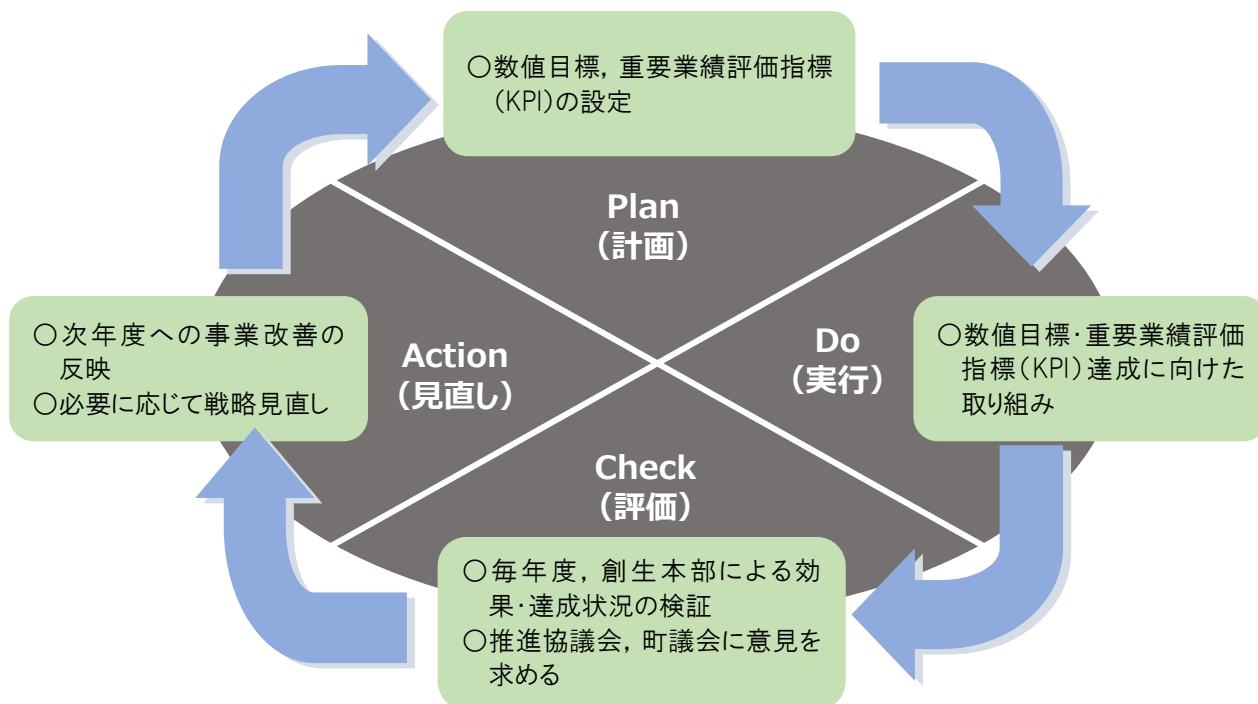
○数値目標，重要業績評価指標（KPI）の設定

Plan
（計画）

○数値目標・重要業績評価指標（KPI）達成に向けた取り組み

Do
（実行）

Check
（評価）

○毎年度，創生本部による効果・達成状況の検証
○推進協議会，町議会に意見を求める

Action
（見直し）

○次年度への事業改善の反映
○必要に応じて戦略見直し